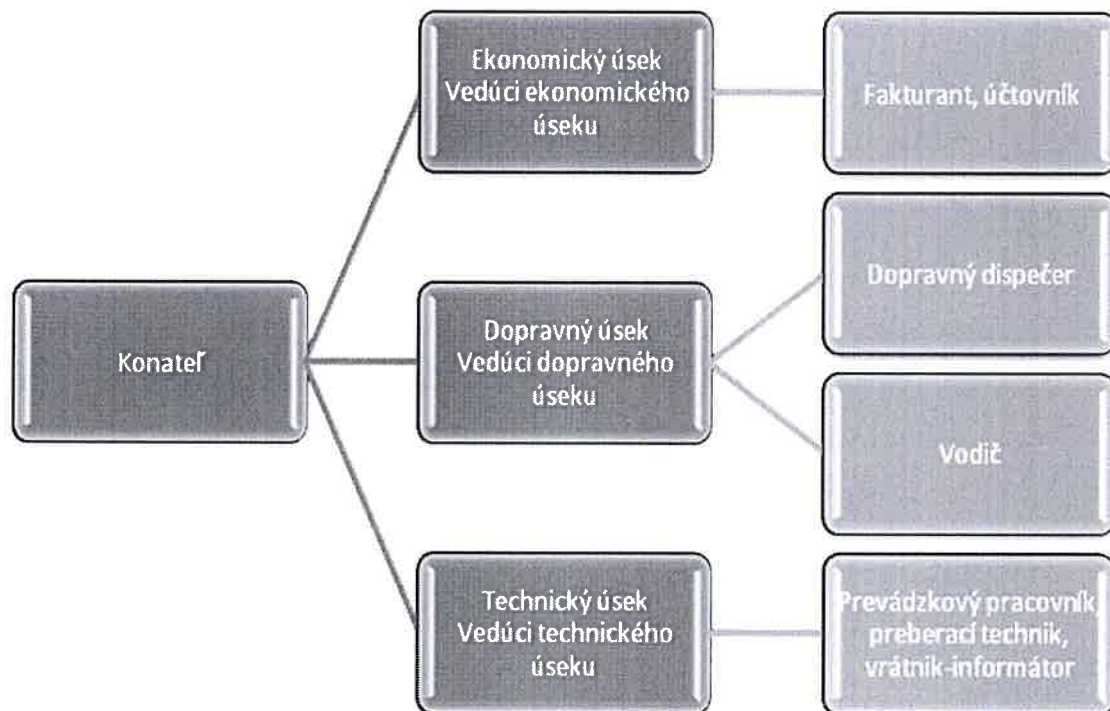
Konateľ

Ekonomický úsek
Vedúci ekonomického úseku

Fakturant, účtovník

Dopravný úsek
Vedúci dopravného úseku

Dopravný dispečer

Vodič

Technický úsek
Vedúci technického úseku

Prevádzkový pracovník preberací technik, vrátnik-informátor